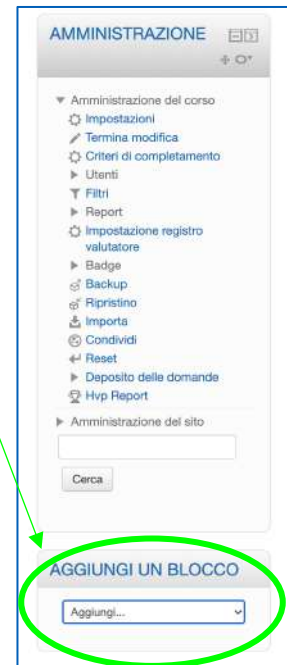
AMMINISTRAZIONE

Amministrazione del corso
Impostazioni
Termina modifica
Criteri di completamento
Utenti
Filtri
Report
Impostazione registro valutatore
Badge
Backup
Ripristino
Importa
Condividi
Reset
Deposito delle domande
Hvp Report
Amministrazione del sito

Cerca

AGGIUNGI UN BLOCCO
Aggiungi...